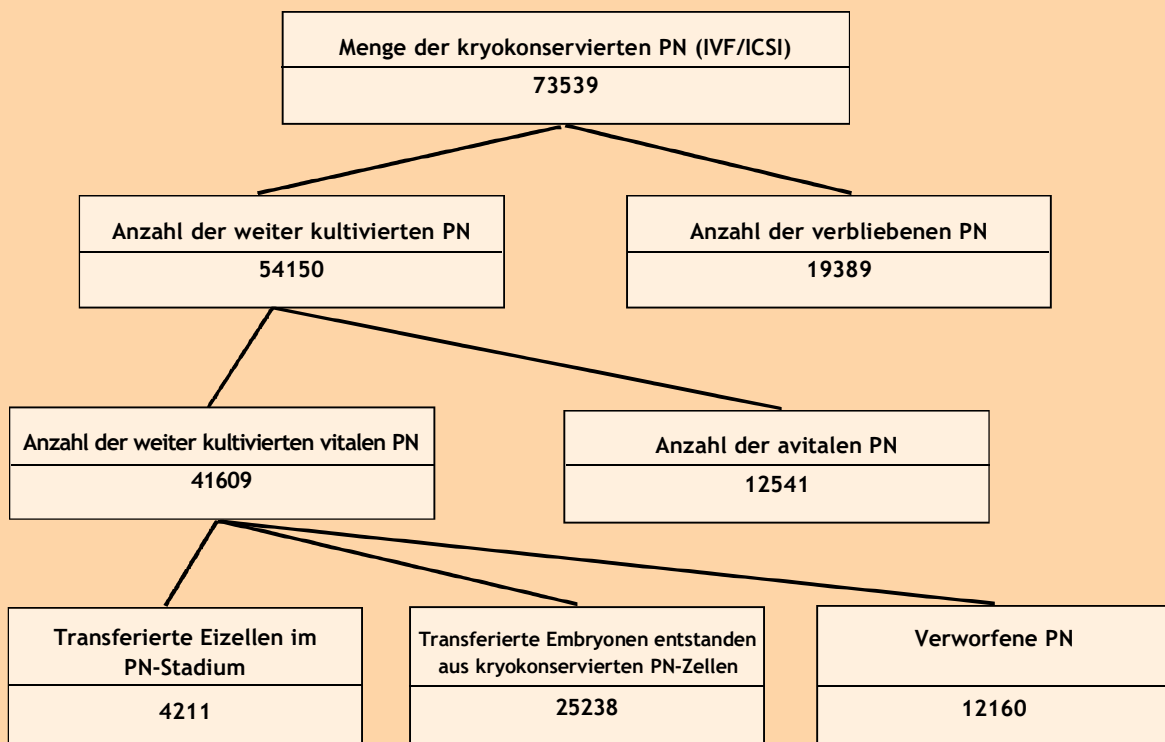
Menge der kryokonservierten PN (IVF/ICSI)
73539

Anzahl der weiter kultivierten PN
54150

Anzahl der verbliebenen PN
19389

Anzahl der weiter kultivierten vitalen PN
41609

Anzahl der avitalen PN
12541

Transferierte Eizellen im PN-Stadium
4211

Transferierte Embryonen entstanden aus kryokonservierten PN-Zellen
25238

Verworfene PN
12160